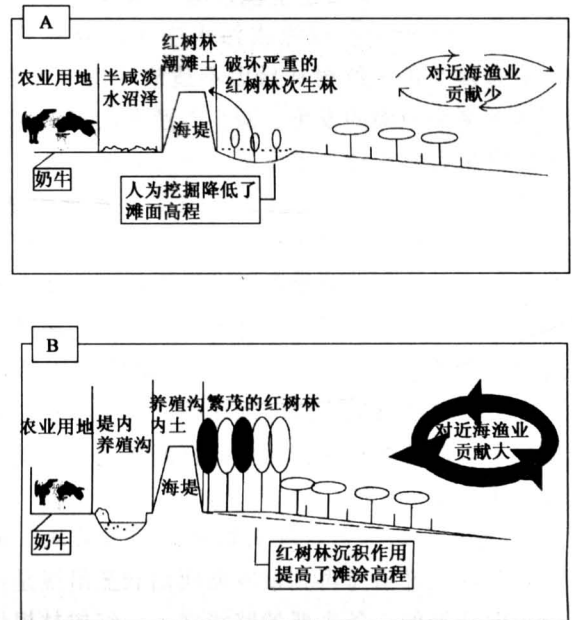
A

农业用地

半咸淡水沼泽

红树林潮滩土

破坏严重的红树林次生林

对近海渔业贡献少

海堤

奶牛

人为挖掘降低了滩面高程

B

农业用地

堤内养殖沟

养殖沟内土

繁茂的红树林

对近海渔业贡献大

海堤

奶牛

红树林沉积作用提高了滩涂高程